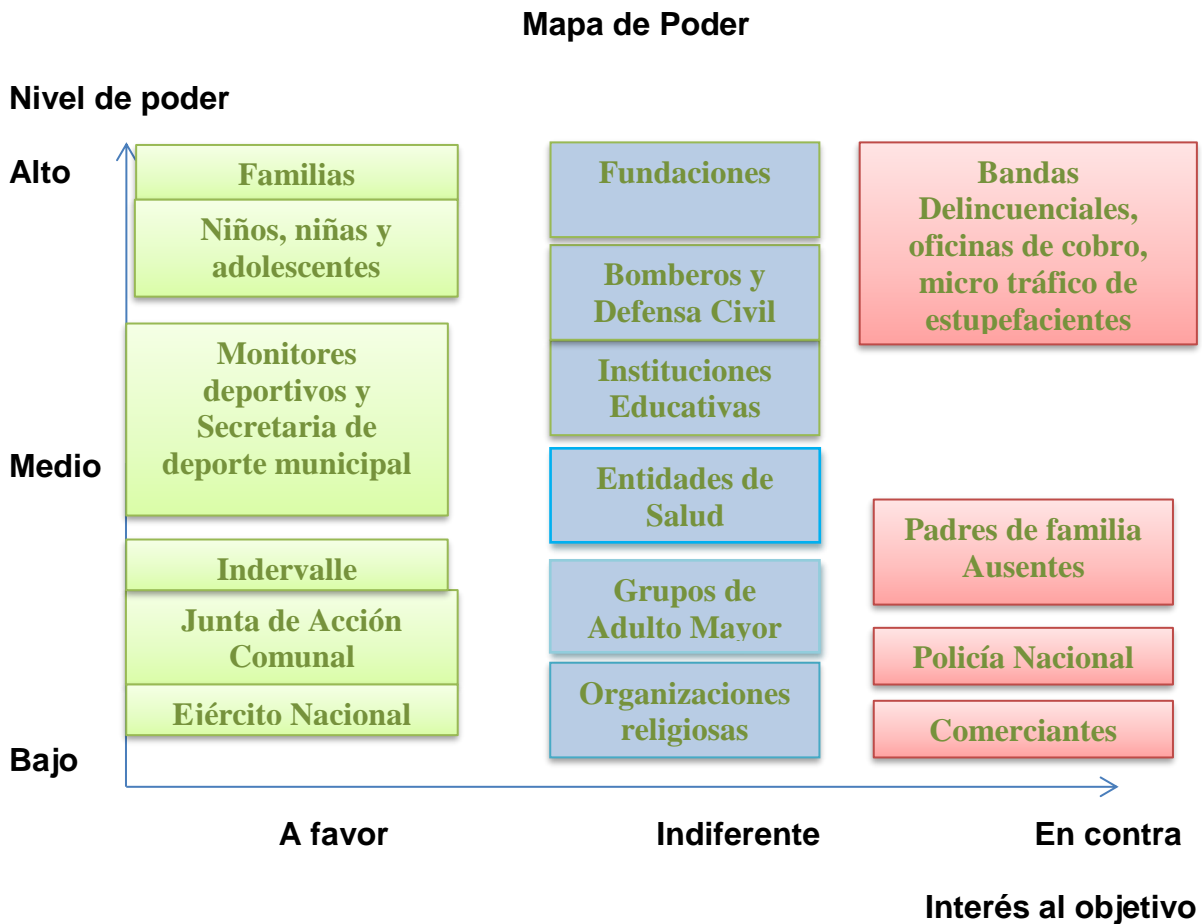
Mapa de Poder

Nivel de poder

Alto

Medio

Bajo

Familias

Niños, niñas y adolescentes

Monitores deportivos y Secretaria de deporte municipal

Indervalle

Junta de Acción Comunal

Ejército Nacional

Fundaciones

Bomberos y Defensa Civil

Instituciones Educativas

Entidades de Salud

Grupos de Adulto Mayor

Organizaciones religiosas

Bandas Delincuenciales, oficinas de cobro, micro tráfico de estupefacientes

Padres de familia Ausentes

Policía Nacional

Comerciantes

A favor

Indiferente

En contra

Interés al objetivo